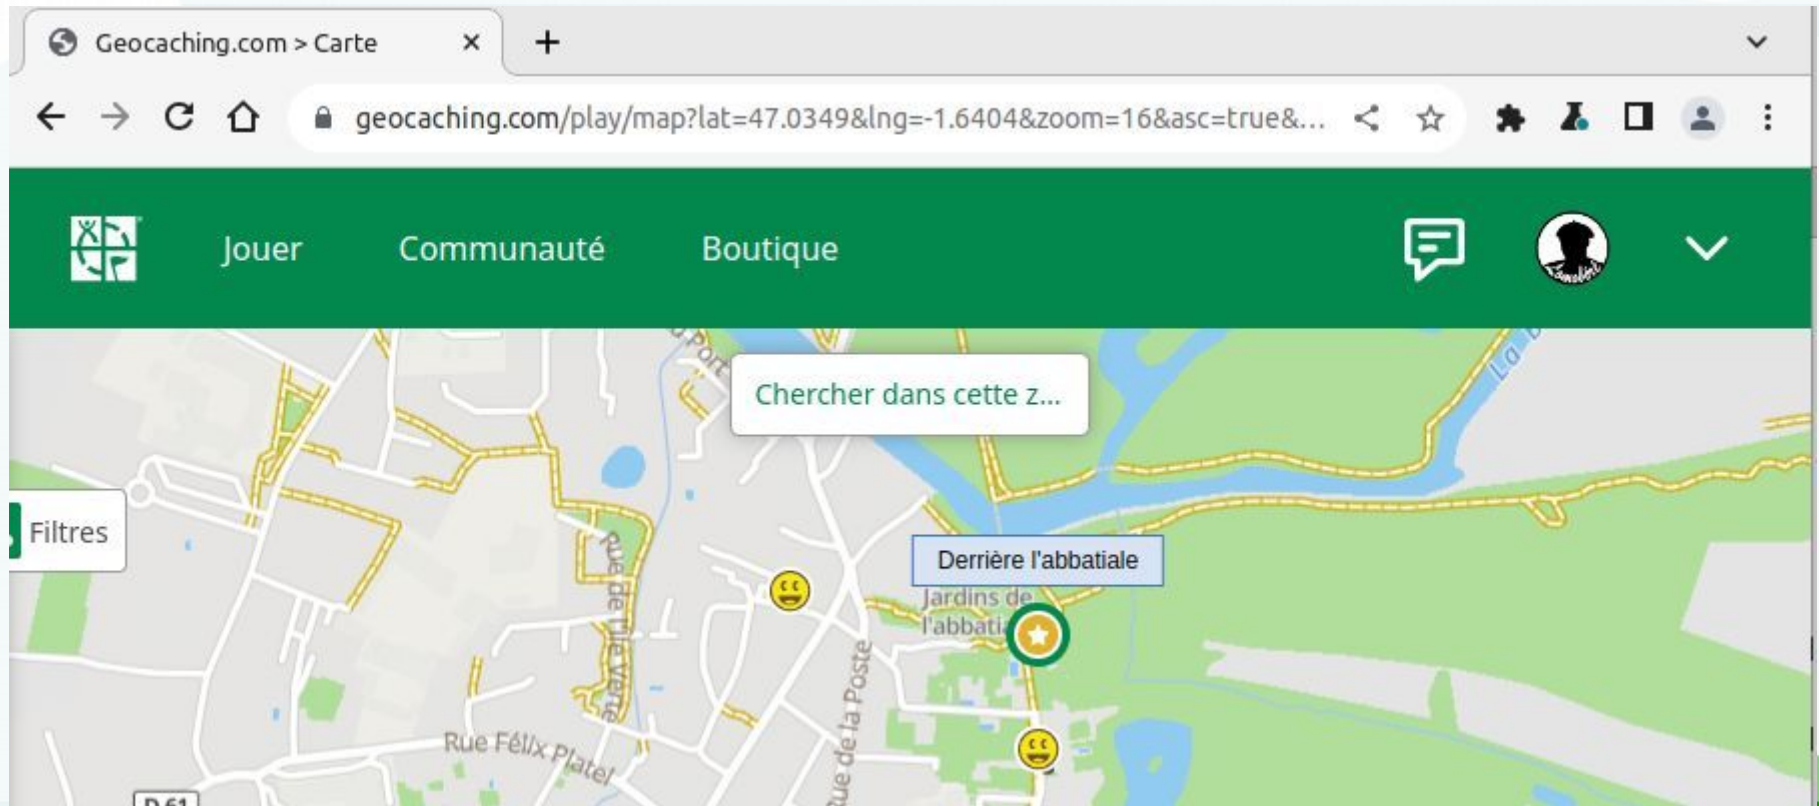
Geocaching.com > Carte

geocaching.com/play/map?lat=47.0349&lng=-1.6404&zoom=16&asc=true&...

Jouer
Communauté
Boutique

Chercher dans cette z...

Filtres

Derrière l'abbatiale

Jardins de l'abbati

Rue de l'Île Verte
Rue de la Poste
Rue Félix Platel
La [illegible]
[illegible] Port
D 61